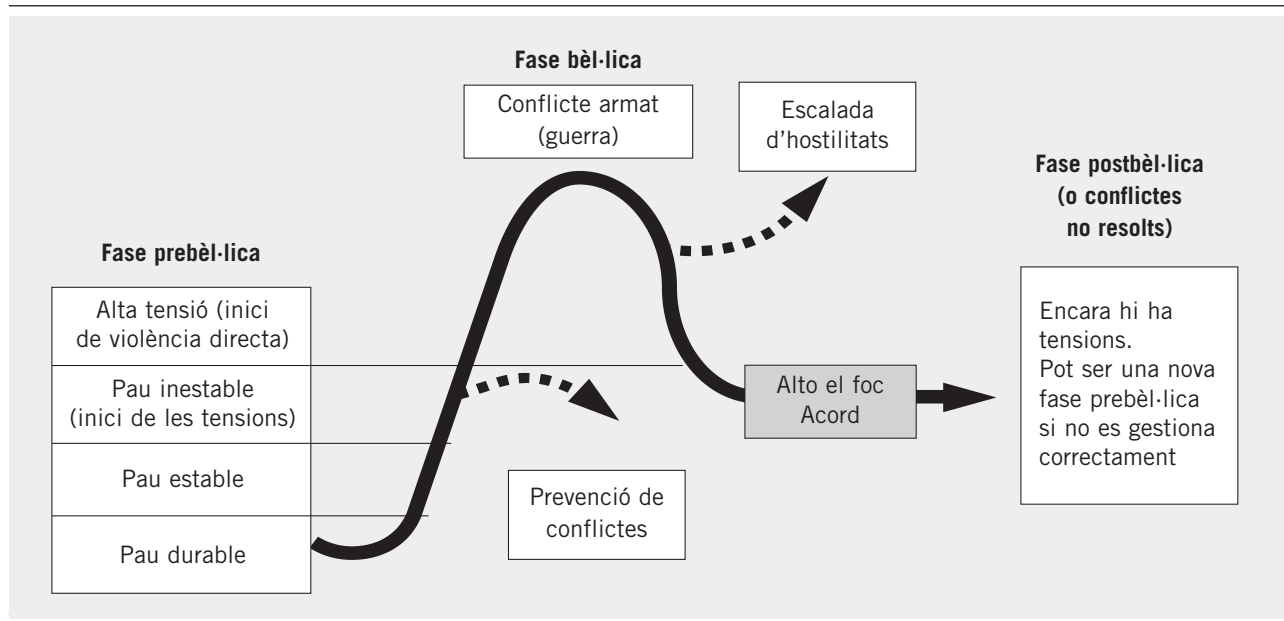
Fase bèl·lica

Conflicte armat (guerra)

Escalada d'hostilitats

Fase postbèl·lica (o conflictes no resolts)

Fase prebèl·lica

Alta tensió (inici de violència directa)

Pau inestable (inici de les tensions)

Pau estable

Pau durable

Alto el foc
Acord

Encara hi ha tensions.
Pot ser una nova fase prebèl·lica si no es gestiona correctament

Prevenció de conflictes